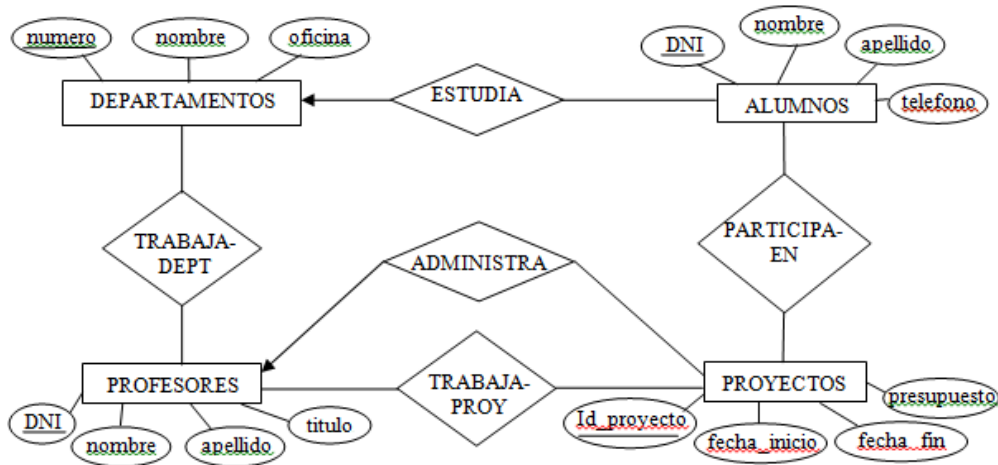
numero
nombre
oficina
DEPARTAMENTOS
ESTUDIA
DNI
nombre
apellido
ALUMNOS
telefono
TRABAJA-DEPT
ADMINISTRA
PARTICIPA-EN
PROFESORES
TRABAJA-PROY
PROYECTOS
presupuesto
DNI
nombre
apellido
titulo
Id_proyecto
fecha_inicio
fecha_fin